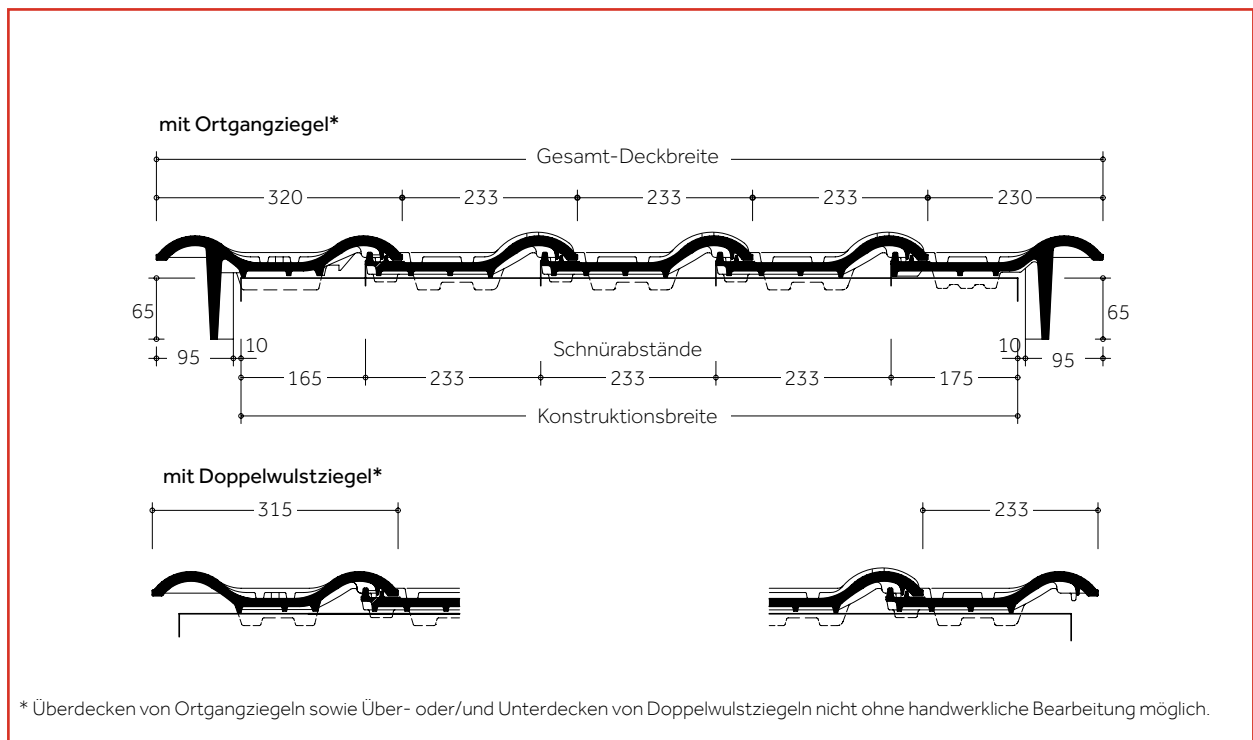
mit Ortgangziegel*

Gesamt-Deckbreite

320
233
233
233
230

65
65

95
10
Schnürabstände
10
95

165
233
233
233
175

Konstruktionsbreite

mit Doppelwulstziegel*

315
233

* Überdecken von Ortgangziegeln sowie Über- oder/und Unterdecken von Doppelwulstziegeln nicht ohne handwerkliche Bearbeitung möglich.